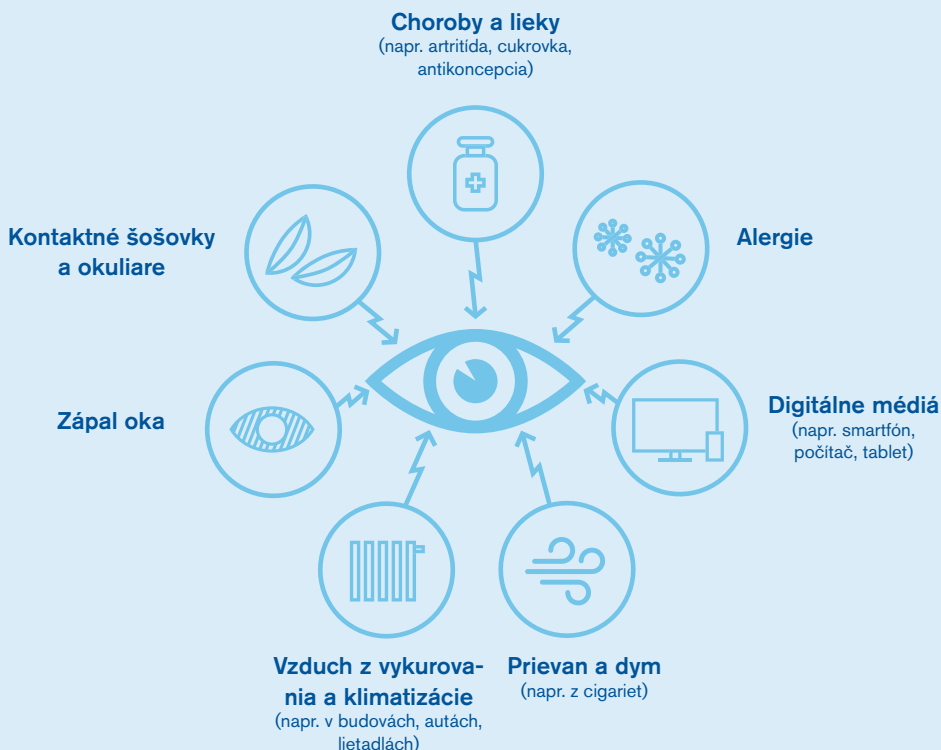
Choroby a lieky
(napr. artritída, cukrovka, antikoncepcia)

Kontaktné šošovky a okuliare

Alergie

Zápal oka

Digitálne médiá
(napr. smartfón, počítač, tablet)

Vzduch z vykurovania a klimatizácie
(napr. v budovách, autách, lietadlách)

Prievan a dym
(napr. z cigariet)